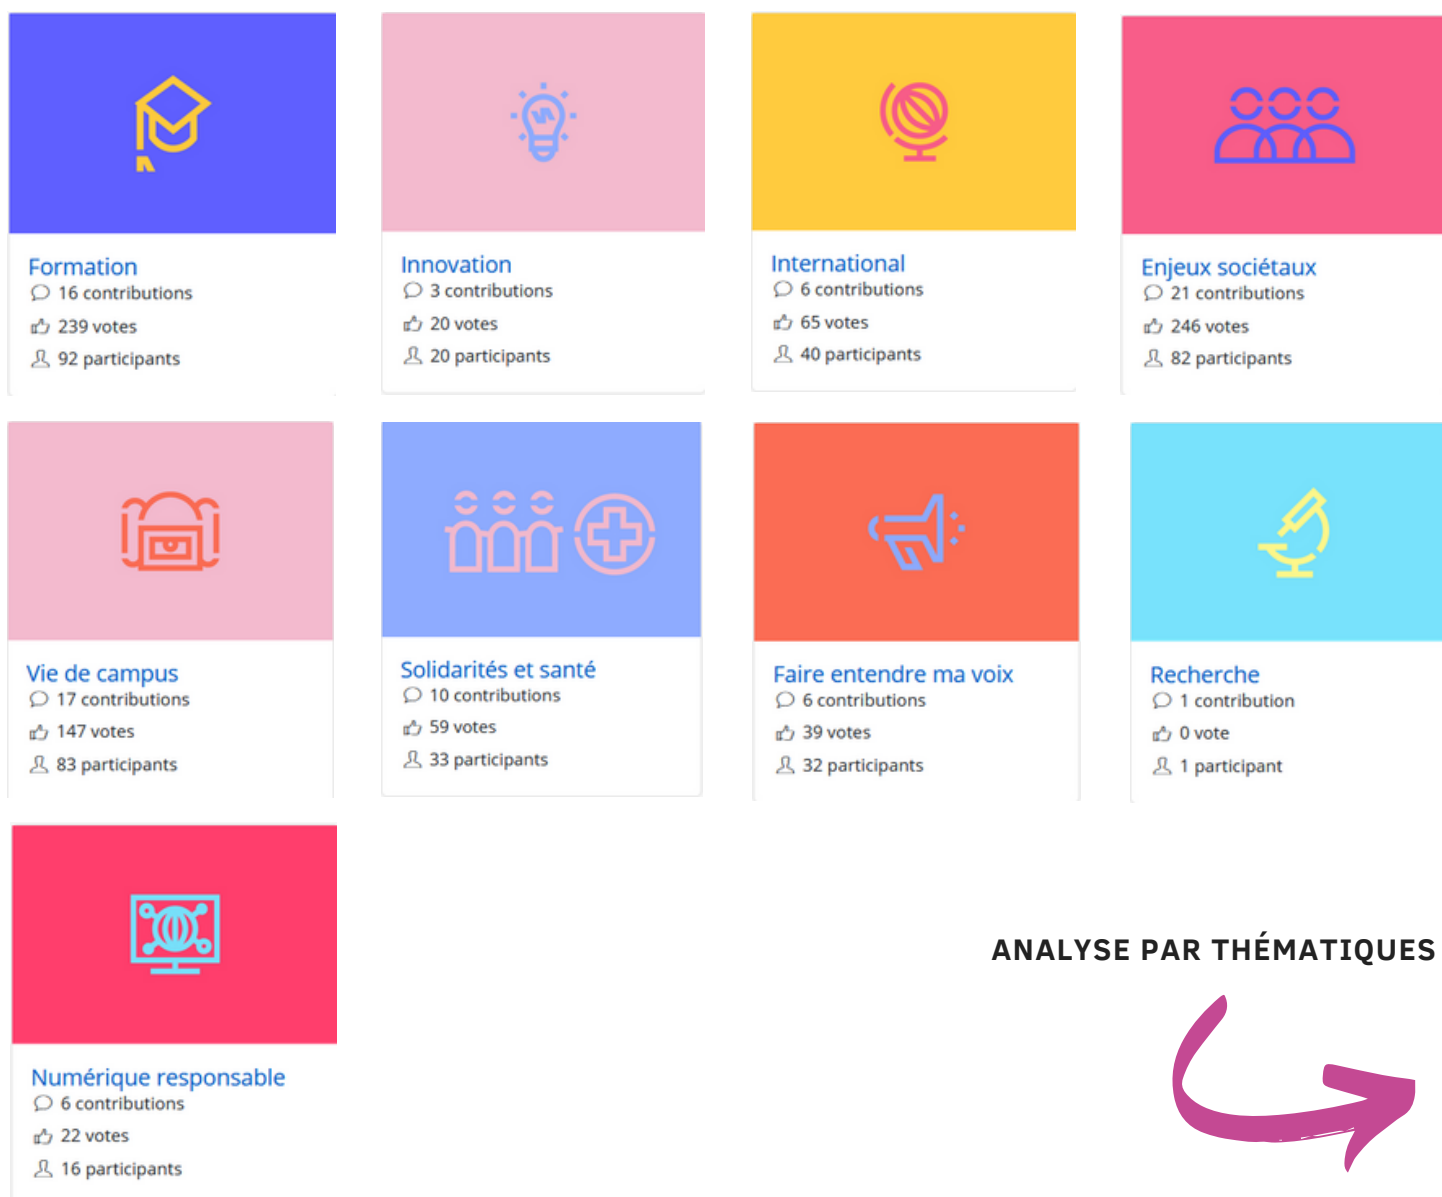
Formation
16 contributions
239 votes
92 participants

Innovation
3 contributions
20 votes
20 participants

International
6 contributions
65 votes
40 participants

Enjeux sociétaux
21 contributions
246 votes
82 participants

Vie de campus
17 contributions
147 votes
83 participants

Solidarités et santé
10 contributions
59 votes
33 participants

Faire entendre ma voix
6 contributions
39 votes
32 participants

Recherche
1 contribution
0 vote
1 participant

Numérique responsable
6 contributions
22 votes
16 participants

ANALYSE PAR THÉMATIQUES